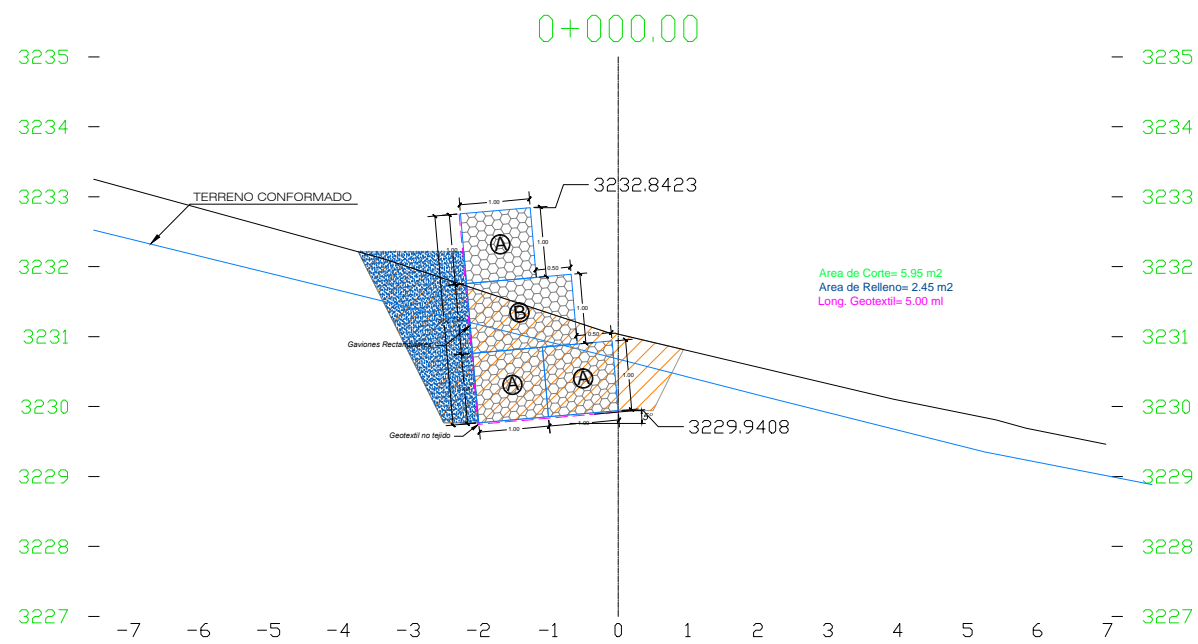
0+000.00

3235
3234
3233
3232
3231
3230
3229
3228
3227

3235
3234
3233
3232
3231
3230
3229
3228
3227

TERRENO CONFORMADO

3232.8423

1.00
1.00
1.00
A
0.50
1.00
B
0.50
A
A
1.00

Gaviones Rectangulares

Geotextil no tejido

1.00
1.00

3229.9408

Area de Corte= 5.95 m2
Area de Relleno= 2.45 m2
Long. Geotextil= 5.00 ml

−7 −6 −5 −4 −3 −2 −1 0 1 2 3 4 5 6 7